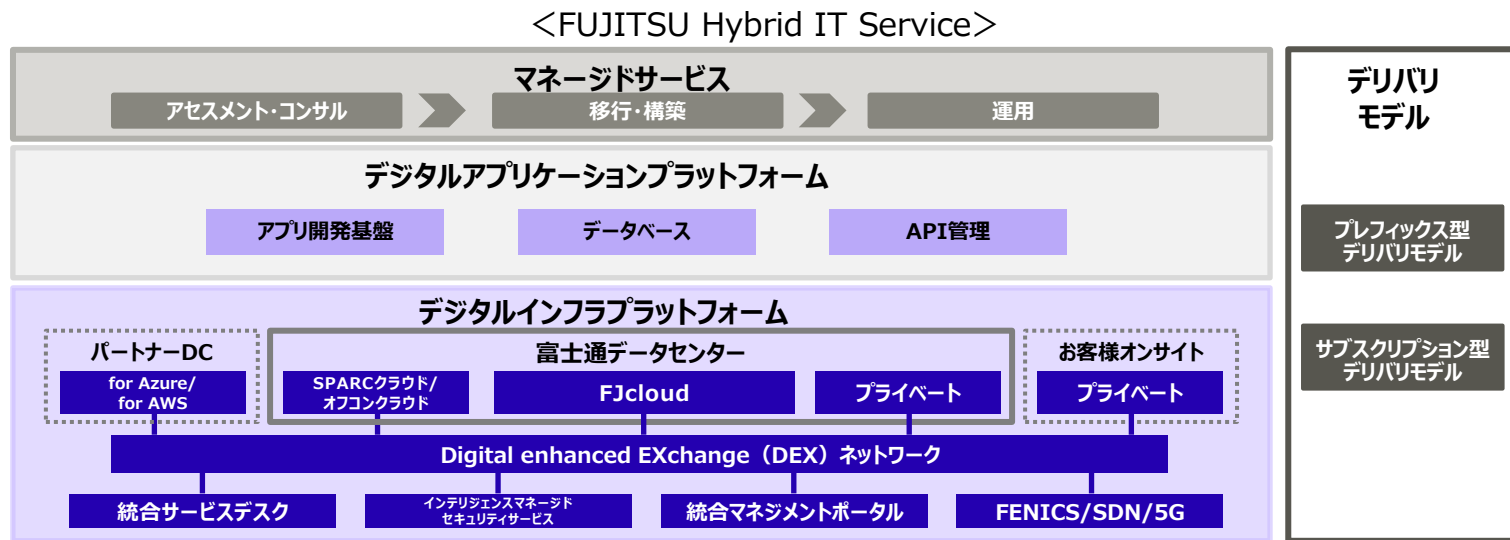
<FUJITSU Hybrid IT Service>

マネージドサービス

アセスメント・コンサル

移行・構築

運用

デジタルアプリケーションプラットフォーム

アプリ開発基盤

データベース

API管理

デジタルインフラプラットフォーム

パートナーDC

for Azure/ for AWS

富士通データセンター

SPARCクラウド/ オフコンクラウド

FJcloud

プライベート

お客様オンサイト

プライベート

Digital enhanced EXchange（DEX）ネットワーク

統合サービスデスク

インテリジェンスマネージド セキュリティサービス

統合マネジメントポータル

FENICS/SDN/5G

デリバリ モデル

プレフィックス型 デリバリモデル

サブスクリプション型 デリバリモデル